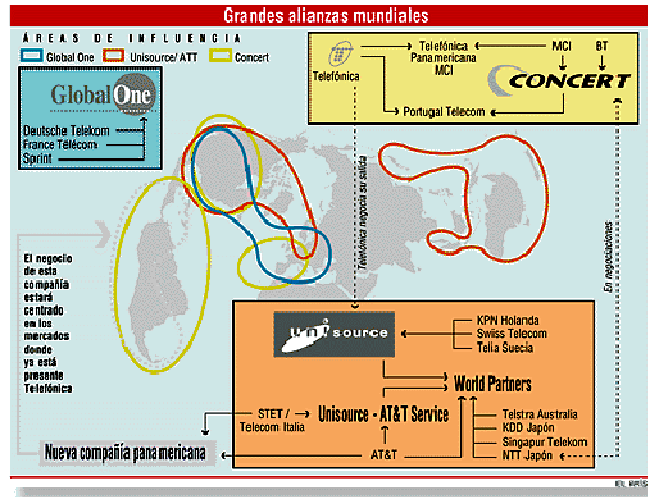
Grandes alianzas mundiales

ÁREAS DE INFLUENCIA

Global One

Unisource/ ATT

Concert

GlobalOne

Deutsche Telekom

France Télécom

Sprint

Telefónica

Telefónica Panamericana MCI

MCI

BT

CONCERT

Portugal Telecom

Telefónica negocia su salida

En negociaciones

El negocio de esta compañía estará centrado en los mercados donde ya está presente Telefónica

uni source

KPN Holanda

Swiss Telecom

Telia Suecia

World Partners

STET / Telecom Italia

Unisource - AT&T Service

Telstra Australia

KDD Japón

Singapur Telekom

NTT Japón

AT&T

Nueva compañía panamericana

EL MUNDO